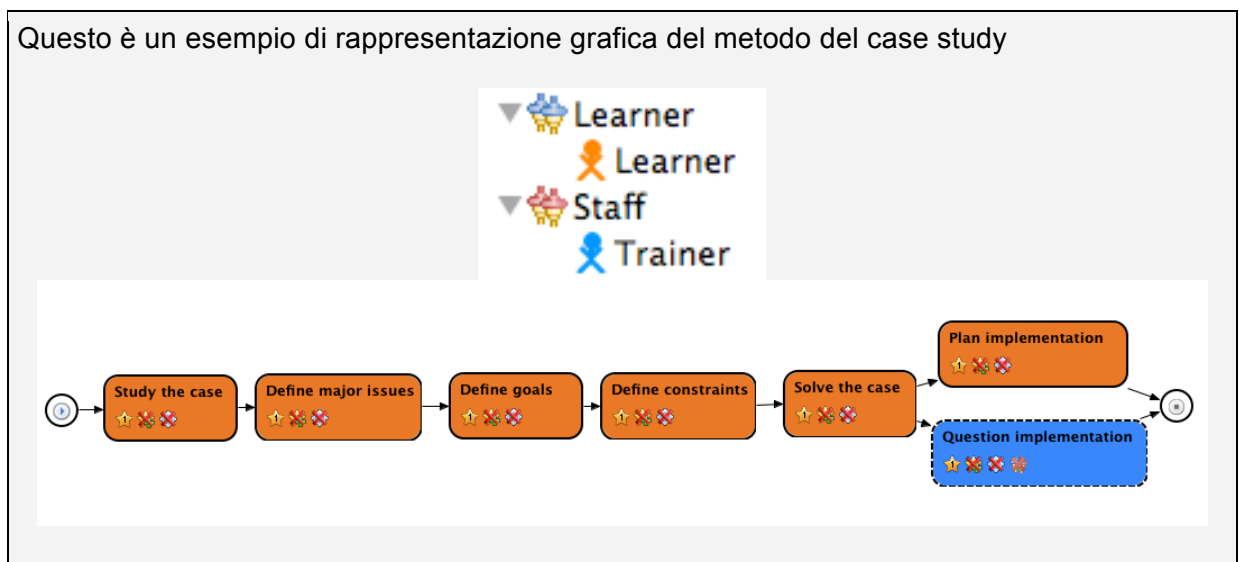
Questo è un esempio di rappresentazione grafica del metodo del case study

Learner
Learner
Staff
Trainer

Study the case
Define major issues
Define goals
Define constraints
Solve the case
Plan implementation
Question implementation